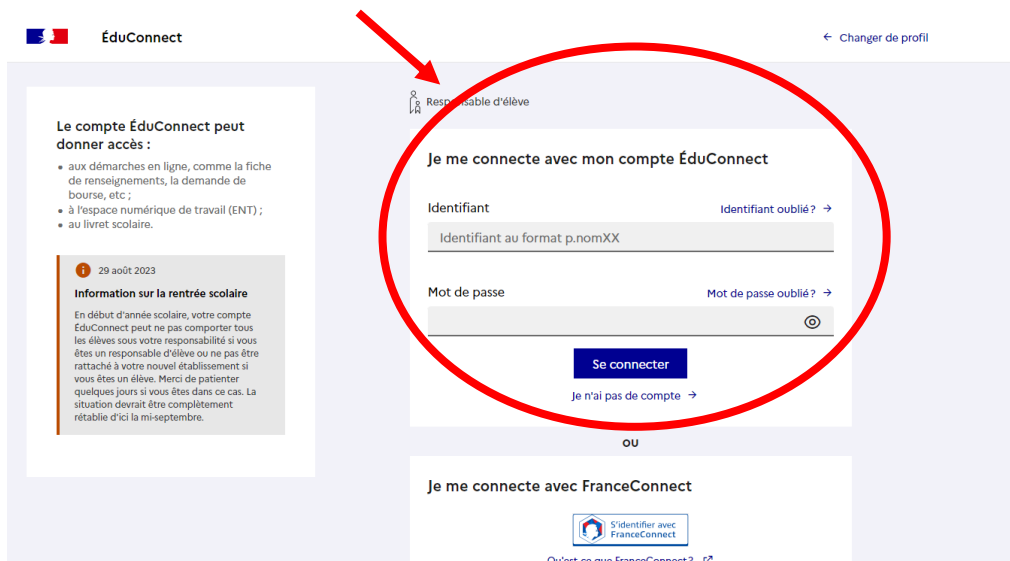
ÉduConnect

← Changer de profil

Le compte ÉduConnect peut donner accès :

- aux démarches en ligne, comme la fiche de renseignements, la demande de bourse, etc ;
- à l'espace numérique de travail (ENT) ;
- au livret scolaire.

29 août 2023

Information sur la rentrée scolaire

En début d'année scolaire, votre compte ÉduConnect peut ne pas comporter tous les élèves sous votre responsabilité si vous êtes un responsable d'élève ou ne pas être rattaché à votre nouvel établissement si vous êtes un élève. Merci de patienter quelques jours si vous êtes dans ce cas. La situation devrait être complètement rétablie d'ici la mi-septembre.

Responsable d'élève

Je me connecte avec mon compte ÉduConnect

Identifiant

Identifiant oublié ? →

Identifiant au format p.nomXX

Mot de passe

Mot de passe oublié ? →

Se connecter

Je n'ai pas de compte →

OU

Je me connecte avec FranceConnect

S'identifier avec FranceConnect

Qu'est-ce que FranceConnect ?